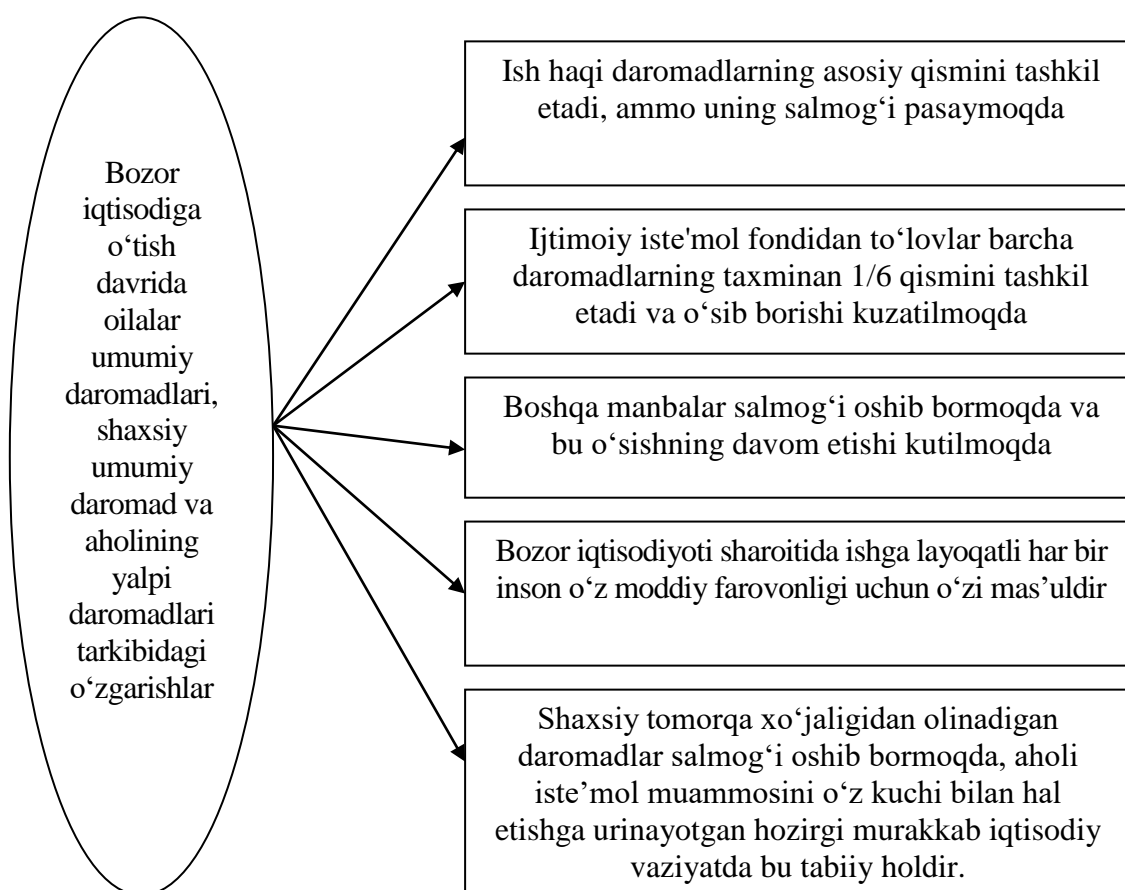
Bozor iqtisodiga o‘tish davrida oilalar umumiy daromadlari, shaxsiy umumiy daromad va aholining yalpi daromadlari tarkibidagi o‘zgarishlar

Ish haqi daromadlarning asosiy qismini tashkil etadi, ammo uning salmog‘i pasaymoqda

Ijtimoiy iste'mol fondidan to‘lovlar barcha daromadlarning taxminan 1/6 qismini tashkil etadi va o‘sib borishi kuzatilmoqda

Boshqa manbalar salmog‘i oshib bormoqda va bu o‘sishning davom etishi kutilmoqda

Bozor iqtisodiyoti sharoitida ishga layoqatli har bir inson o‘z moddiy farovonligi uchun o‘zi mas’uldir

Shaxsiy tomorqa xo‘jaligidan olinadigan daromadlar salmog‘i oshib bormoqda, aholi iste’mol muammosini o‘z kuchi bilan hal etishga urinayotgan hozirgi murakkab iqtisodiy vaziyatda bu tabiiy holdir.